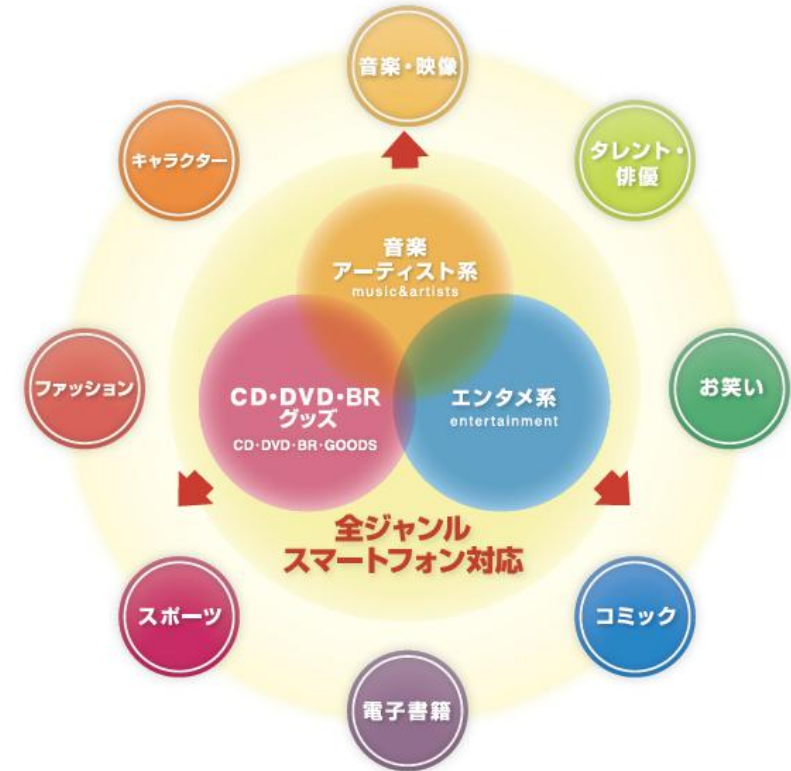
音楽・映像

キャラクター

タレント・俳優

音楽
アーティスト系
music&artists

ファッション

CD・DVD・BR
グッズ
CD・DVD・BR・GOODS

エンタメ系
entertainment

お笑い

全ジャンル
スマートフォン対応

スポーツ

コミック

電子書籍